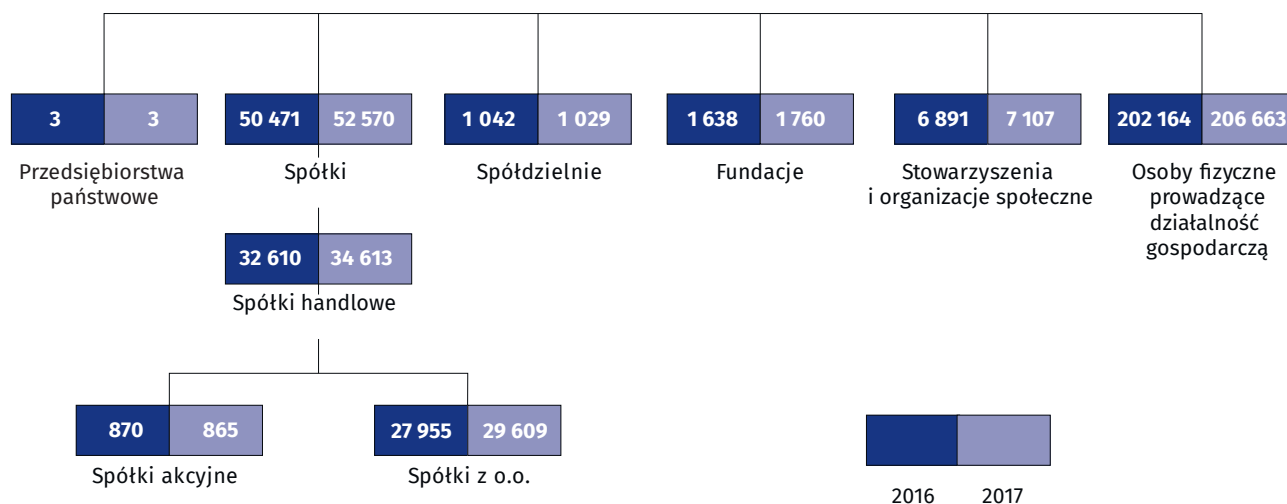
3 3
Przedsiębiorstwa państwowe

50 471 52 570
Spółki

1 042 1 029
Spółdzielnie

1 638 1 760
Fundacje

6 891 7 107
Stowarzyszenia i organizacje społeczne

202 164 206 663
Osoby fizyczne prowadzące działalność gospodarczą

32 610 34 613
Spółki handlowe

870 865
Spółki akcyjne

27 955 29 609
Spółki z o.o.

2016 2017